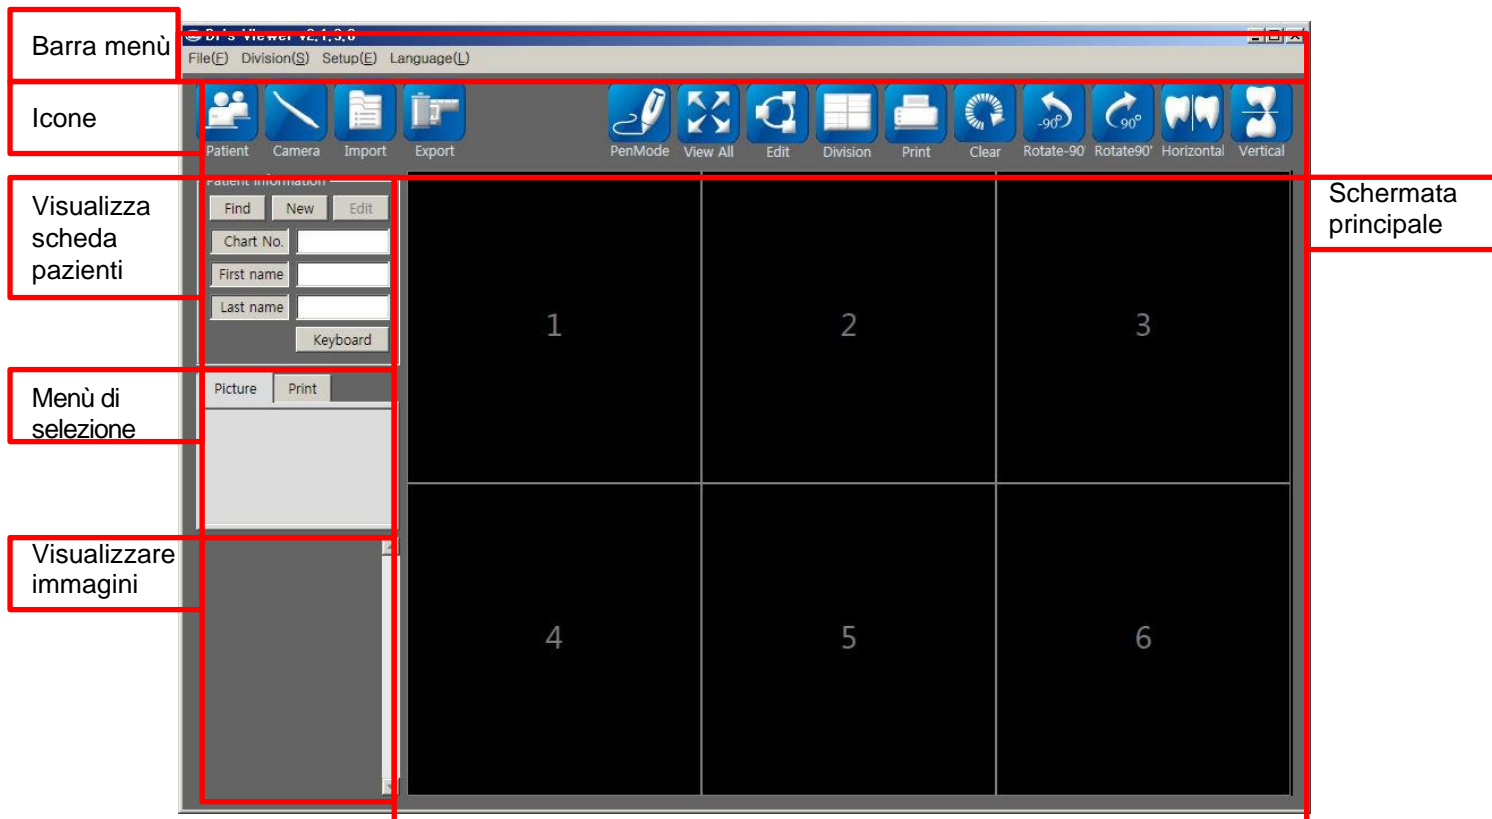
Barra menù

Icone

Visualizza scheda pazienti

Menù di selezione

Visualizzare immagini

Dr's Viewer v2.1.3.0

File(F) Division(S) Setup(E) Language(L)

Patient Camera Import Export PenMode View All Edit Division Print Clear Rotate-90 Rotate90' Horizontal Vertical

-90° 90°

Schermata principale

Patient Information

Find New Edit

Chart No.

First name

Last name

Keyboard

Picture Print

1 2 3

4 5 6